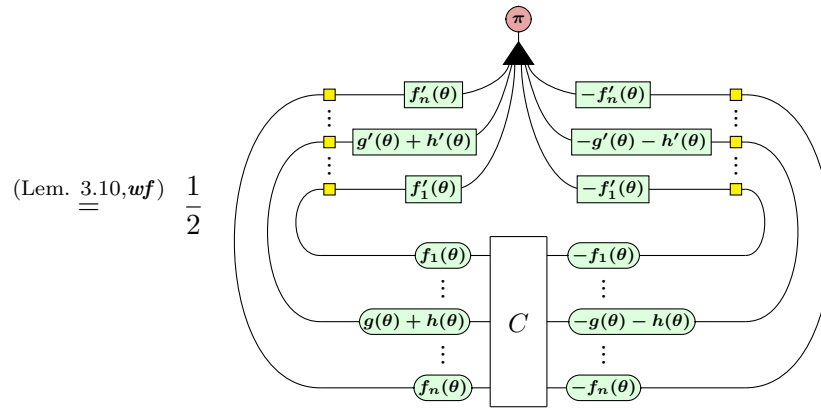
$\stackrel{(\text{Lem. } 3.10, \boldsymbol{wf})}{=} \frac{1}{2}$

$\boldsymbol{\pi}$

$\boldsymbol{f_n'(\theta)}$

$\boldsymbol{-f_n'(\theta)}$

$\vdots$

$\vdots$

$\boldsymbol{g'(\theta)+h'(\theta)}$

$\boldsymbol{-g'(\theta)-h'(\theta)}$

$\vdots$

$\vdots$

$\boldsymbol{f_1'(\theta)}$

$\boldsymbol{-f_1'(\theta)}$

$\boldsymbol{f_1(\theta)}$

$\boldsymbol{-f_1(\theta)}$

$\vdots$

$\vdots$

$\boldsymbol{g(\theta)+h(\theta)}$

$C$

$\boldsymbol{-g(\theta)-h(\theta)}$

$\vdots$

$\vdots$

$\boldsymbol{f_n(\theta)}$

$\boldsymbol{-f_n(\theta)}$